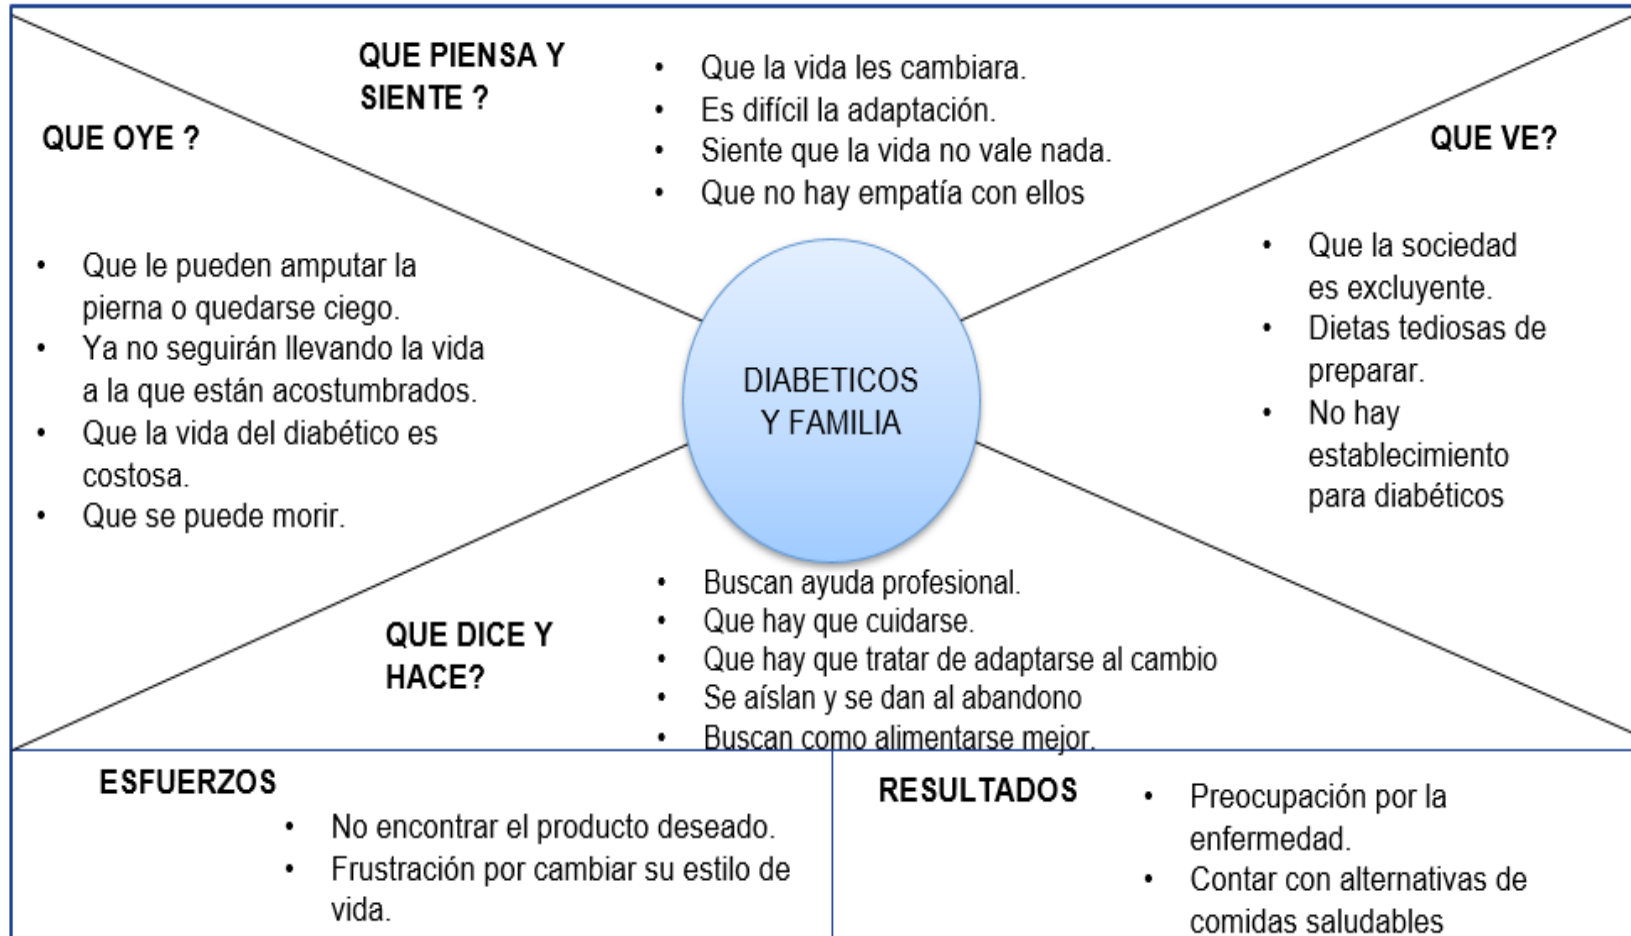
QUE PIENSA Y SIENTE ?

- Que la vida les cambiara.
- Es difícil la adaptación.
- Siente que la vida no vale nada.
- Que no hay empatía con ellos

QUE OYE ?

- Que le pueden amputar la pierna o quedarse ciego.
- Ya no seguirán llevando la vida a la que están acostumbrados.
- Que la vida del diabético es costosa.
- Que se puede morir.

QUE VE?

- Que la sociedad es excluyente.
- Dietas tediosas de preparar.
- No hay establecimiento para diabéticos

DIABETICOS Y FAMILIA

QUE DICE Y HACE?

- Buscan ayuda profesional.
- Que hay que cuidarse.
- Que hay que tratar de adaptarse al cambio
- Se aíslan y se dan al abandono
- Buscan como alimentarse mejor.

ESFUERZOS

- No encontrar el producto deseado.
- Frustración por cambiar su estilo de vida.

RESULTADOS

- Preocupación por la enfermedad.
- Contar con alternativas de comidas saludables